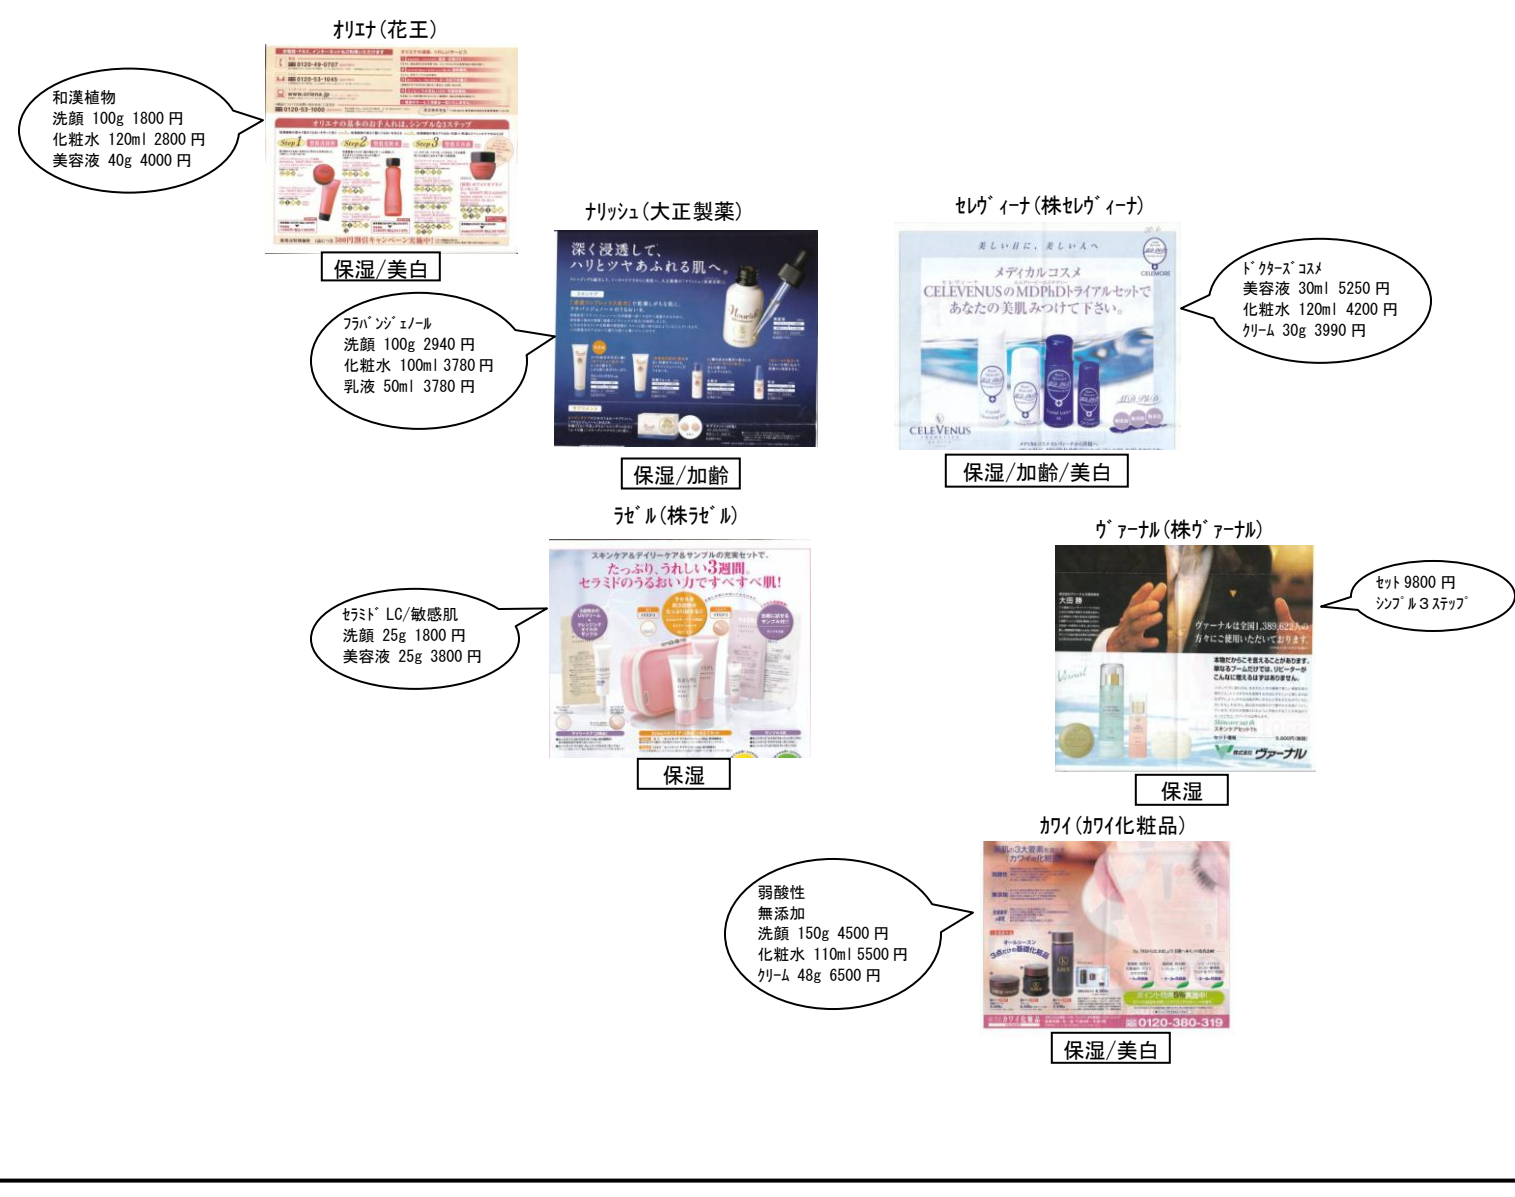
オリエナ(花王)

和漢植物
洗顔 100g 1800 円
化粧水 120ml 2800 円
美容液 40g 4000 円

0120-49-0707
0120-53-1045
www.oriena.jp
0120-53-1000

オリエナの基本のお手入れは、シンプルな3ステップ
Step1 Step2 Step3

保湿/美白

ナリッシュ(大正製薬)

深く浸透して、ハリとツヤあふれる肌へ。

フラバンジェノール
洗顔 100g 2940 円
化粧水 100ml 3780 円
乳液 50ml 3780 円

保湿/加齢

セレヴィーナ(株セレヴィーナ)

美しい日に、美しい人へ
メディカルコスメ
CELEVENUSのMDPhDトライアルセットで
あなたの美肌みつけて下さい。
CELEVENUS

ドクターズコスメ
美容液 30ml 5250 円
化粧水 120ml 4200 円
クリーム 30g 3990 円

保湿/加齢/美白

ラゼル(株ラゼル)

スキンケア&デイリーケア&サンプルの充実セットで、
たっぷり、うれしい3週間。
セラミドのうるおい力ですべすべ肌!

セラミドLC/敏感肌
洗顔 25g 1800 円
美容液 25g 3800 円

保湿

ヴァーナル(株ヴァーナル)

ヴァーナルは全国1,389,622人の方々にご使用いただいております。
本物だからこそ言えることがあります。
株式会社ヴァーナル

セット9800 円
シンプル3ステップ

保湿

カワイ(カワイ化粧品)

弱酸性
無添加
洗顔 150g 4500 円
化粧水 110ml 5500 円
クリーム 48g 6500 円

カワイ化粧品
0120-380-319

保湿/美白